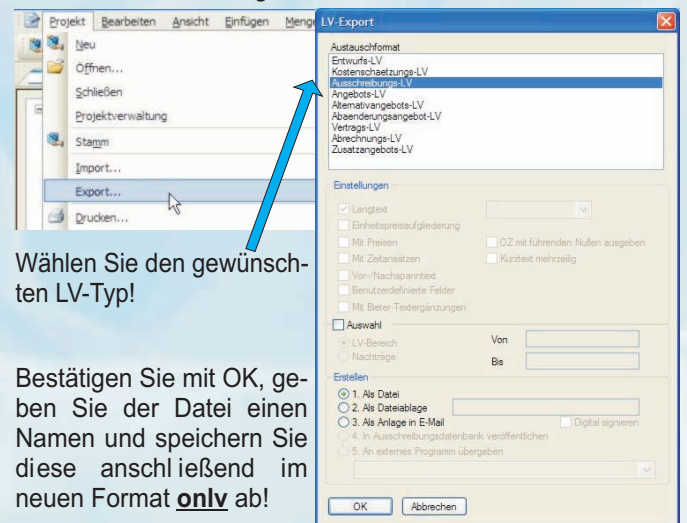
Projekt Bearbeiten Ansicht Einfügen Menge

Neu
Öffnen...
Schließen
Projektverwaltung
Stamm
Import...
Export...
Drucken...

Wählen Sie den gewünschten LV-Typ!

Bestätigen Sie mit OK, geben Sie der Datei einen Namen und speichern Sie diese anschl ießend im neuen Format **onlv** ab!

LV-Export

Austauschformat
Entwurfs-LV
Kostenschaetzungs-LV
Ausschreibungs-LV
Angebots-LV
Alternativangebots-LV
Abaenderungsangebot-LV
Vertrags-LV
Abrechnungs-LV
Zusatzangebots-LV

Einstellungen
Langtext
Einheitspreisaufgliederung
Mit Preisen
OZ mit führenden Nullen ausgeben
Mit Zeitansätzen
Kurztext mehrzeilig
Vor-/Nachpantext
Benutzerdefinierte Felder
Mit Bieter-Textergänzungen

Auswahl
LV-Bereich
Von
Nachträge
Bis

Erstellen
1. Als Datei
2. Als Dateiablage
3. Als Anlage in E-Mail
Digital signieren
4. In Ausschreibungsdatenbank veröffentlichen
5. An externes Programm übergeben

OK
Abbrechen